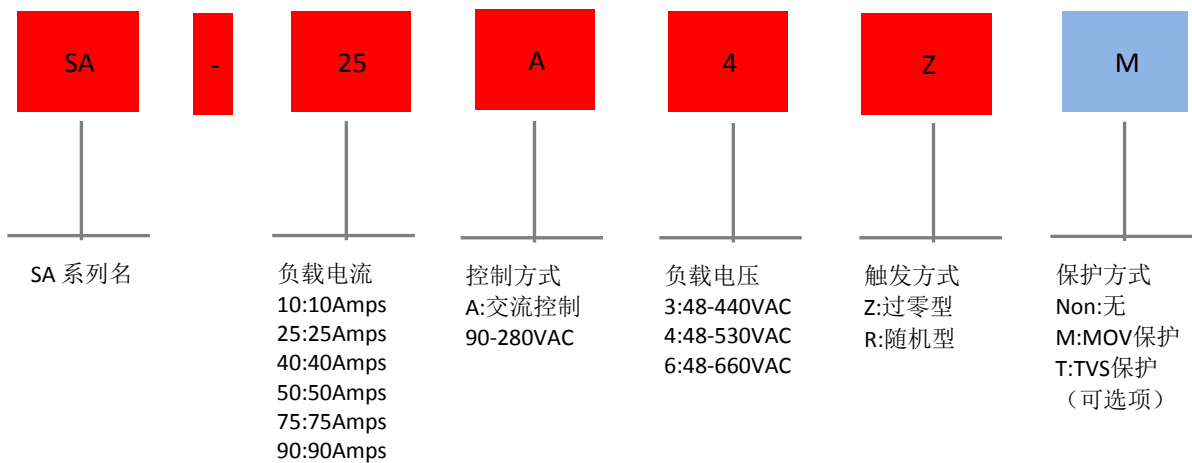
SA

-

25

A

4

Z

M

SA 系列名

负载电流
10:10Amps
25:25Amps
40:40Amps
50:50Amps
75:75Amps
90:90Amps

控制方式
A:交流控制
90-280VAC

负载电压
3:48-440VAC
4:48-530VAC
6:48-660VAC

触发方式
Z:过零型
R:随机型

保护方式
Non:无
M:MOV保护
T:TVS保护
（可选项）